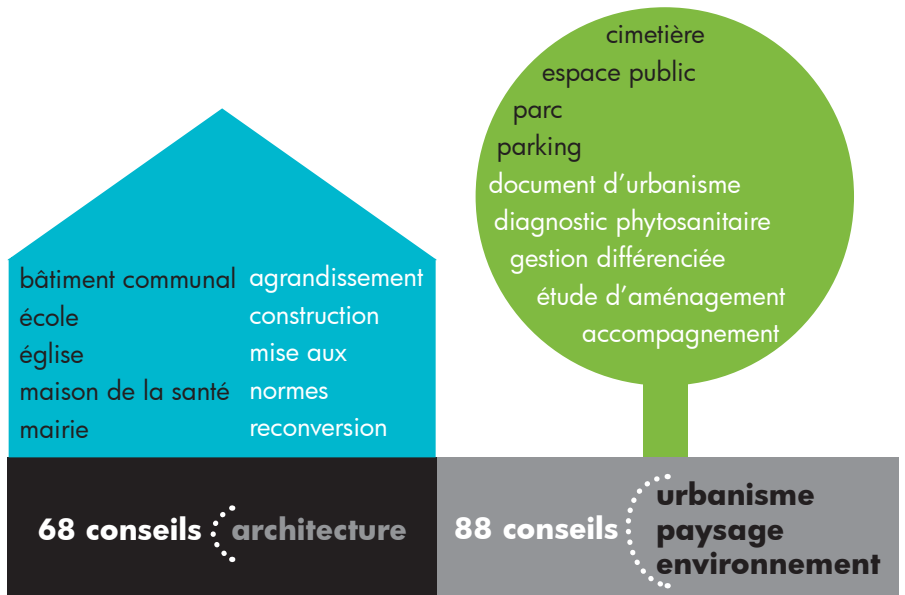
bâtiment communal
école
église
maison de la santé
mairie

agrandissement
construction
mise aux
normes
reconversion

cimetière
espace public
parc
parking
document d'urbanisme
diagnostic phytosanitaire
gestion différenciée
étude d'aménagement
accompagnement

68 conseils architecture

88 conseils urbanisme
paysage
environnement